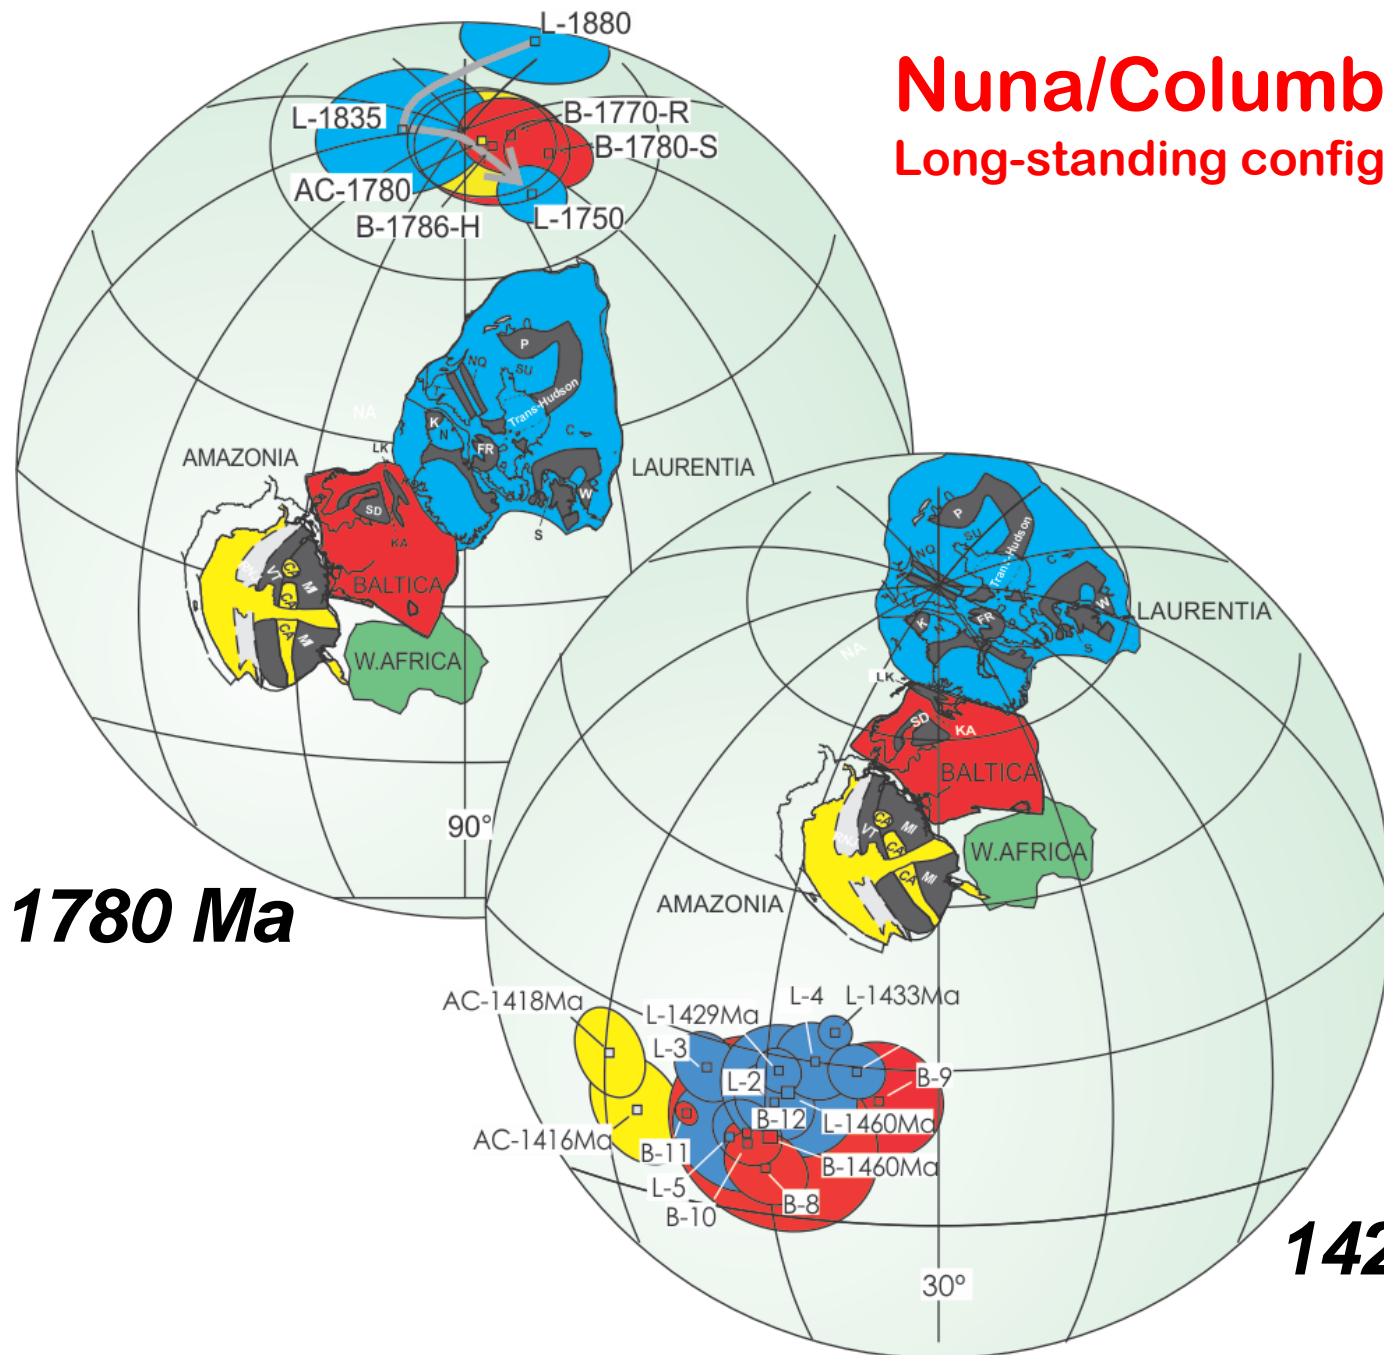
Nuna/Columb
Long-standing config

L-1880
L-1835
B-1770-R
B-1780-S
AC-1780
B-1786-H
L-1750

P
NQ
SU
Trans-Hudson
NA
K
N
FR
C
LK
AMAZONIA
LAURENTIA
W
S
SD
KA
VT
M
CA
BALTICA
W.AFRICA
90°

1780 Ma

P
SU
Trans-Hudson
NQ
C
LAURENTIA
K
FR
W
NA
S
LK
SD
KA
BALTICA
VT
MI
CA
W.AFRICA
AMAZONIA
AC-1418Ma
L-1429Ma
L-4
L-1433Ma
L-3
L-2
B-9
B-12
L-1460Ma
AC-1416Ma
B-11
B-1460Ma
L-5
B-8
B-10
30°

142